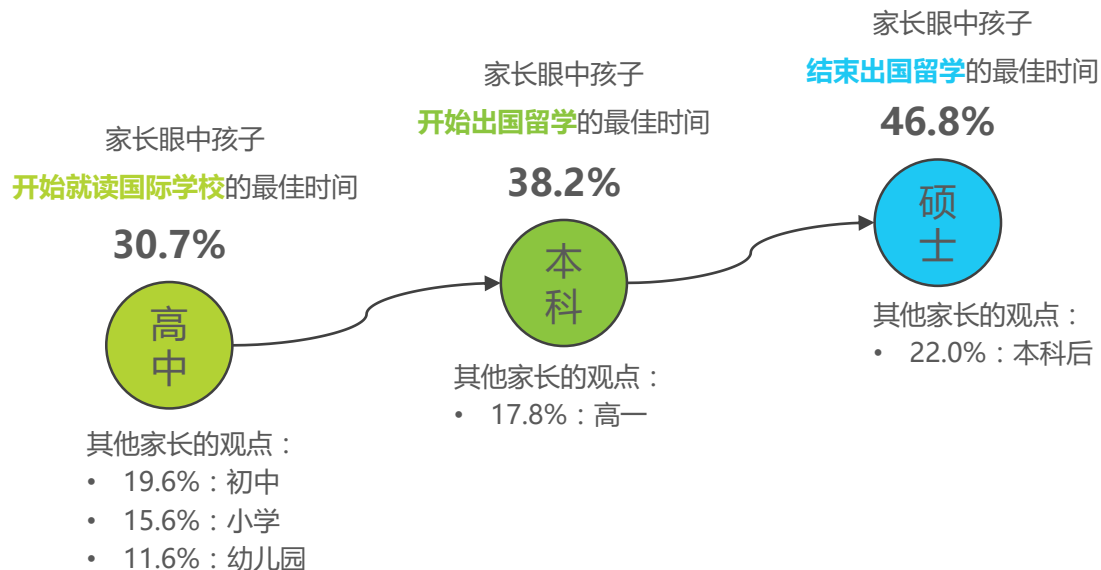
家长眼中孩子
开始就读国际学校的最佳时间
30.7%

高中

其他家长的观点：
• 19.6%：初中
• 15.6%：小学
• 11.6%：幼儿园

家长眼中孩子
开始出国留学的最佳时间
38.2%

本科

其他家长的观点：
• 17.8%：高一

家长眼中孩子
结束出国留学的最佳时间
46.8%

硕士

其他家长的观点：
• 22.0%：本科后